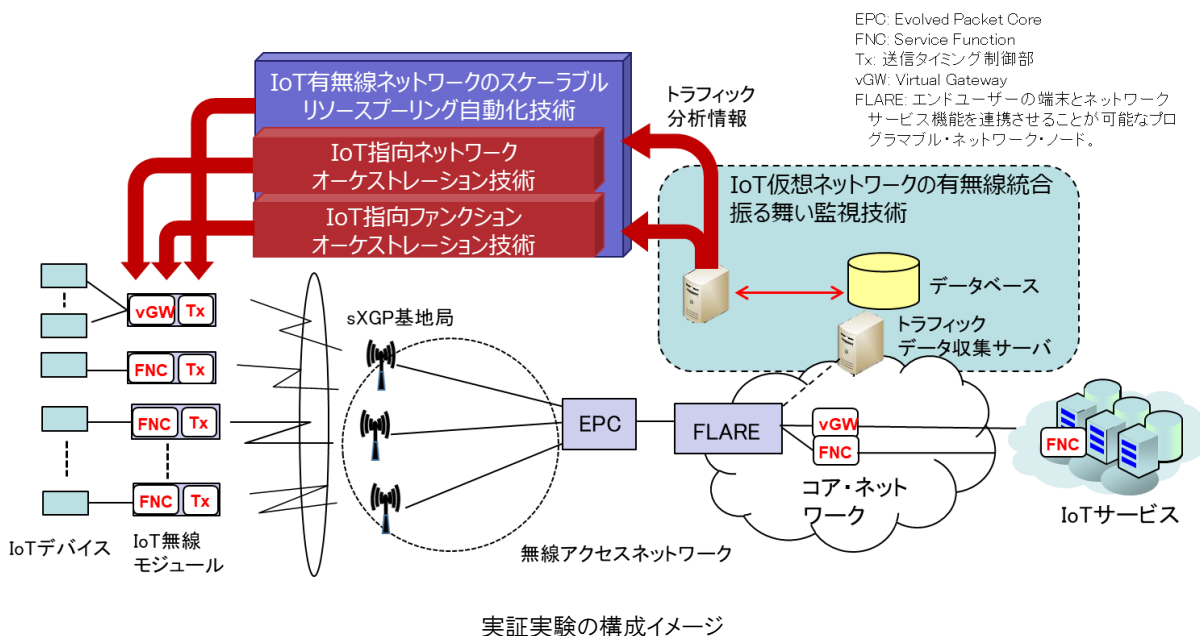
EPC: Evolved Packet Core
FNC: Service Function
Tx: 送信タイミング制御部
vGW: Virtual Gateway
FLARE: エンドユーザーの端末とネットワークサービス機能を連携させることが可能なプログラマブル・ネットワーク・ノード。

IoT有無線ネットワークのスケーラブルリソースプーリング自動化技術

IoT指向ネットワークオーケストレーション技術

IoT指向ファンクションオーケストレーション技術

トラフィック分析情報

IoT仮想ネットワークの有無線統合振る舞い監視技術

データベース

トラフィックデータ収集サーバ

vGW Tx
FNC Tx
FNC Tx
FNC Tx

sXGP基地局

EPC

FLARE

vGW
FNC

FNC

コア・ネットワーク

IoTサービス

IoTデバイス

IoT無線モジュール

無線アクセスネットワーク

実証実験の構成イメージ